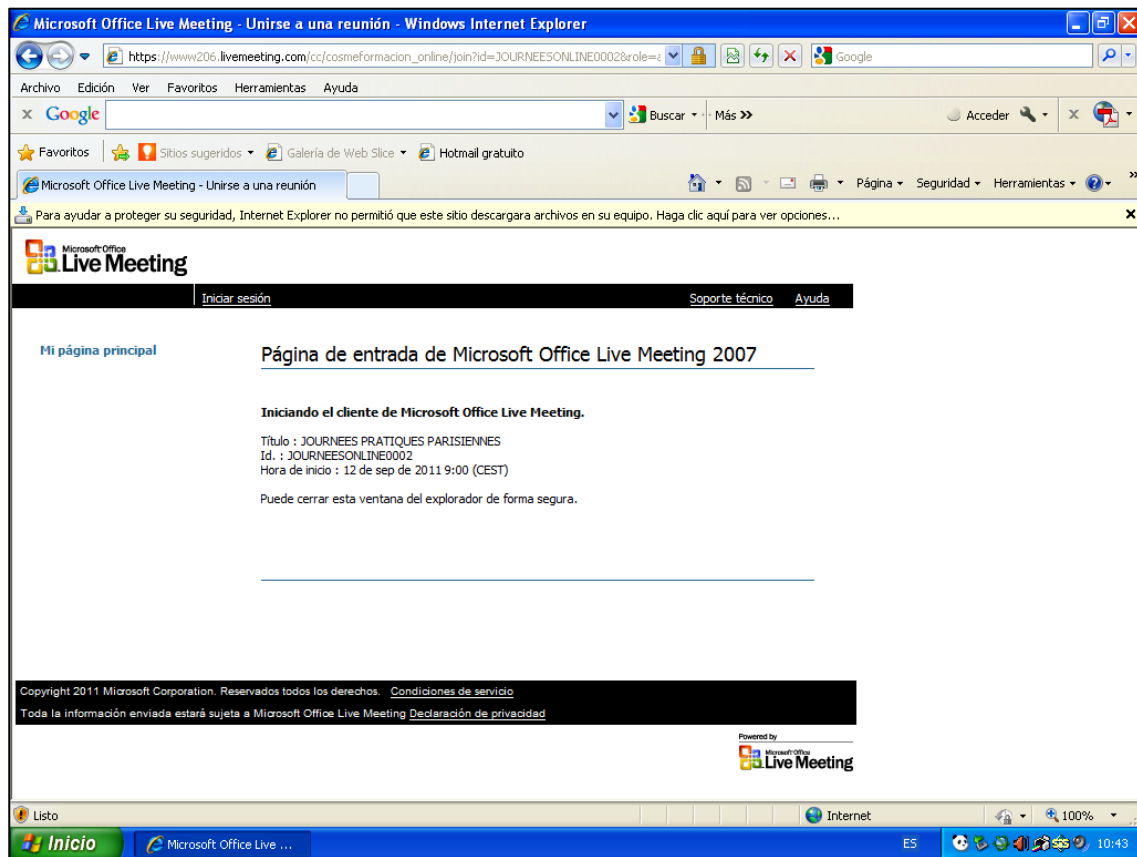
Microsoft Office Live Meeting - Unirse a una reunión - Windows Internet Explorer

https://www206.livemeeting.com/cc/cosmeformacion_online/join?id=JOURNEESONLINE0002&role=a

Google

Archivo Edición Ver Favoritos Herramientas Ayuda

Google Buscar Más » Acceder

Favoritos Sitios sugeridos Galería de Web Slice Hotmail gratuito

Microsoft Office Live Meeting - Unirse a una reunión

Página Seguridad Herramientas

Para ayudar a proteger su seguridad, Internet Explorer no permitió que este sitio descargara archivos en su equipo. Haga clic aquí para ver opciones...

Microsoft Office Live Meeting

Iniciar sesión Soporte técnico Ayuda

Mi página principal

Página de entrada de Microsoft Office Live Meeting 2007

Iniciando el cliente de Microsoft Office Live Meeting.

Título : JOURNEES PRATIQUES PARISIENNES
Id. : JOURNEESONLINE0002
Hora de inicio : 12 de sep de 2011 9:00 (CEST)

Puede cerrar esta ventana del explorador de forma segura.

Copyright 2011 Microsoft Corporation. Reservados todos los derechos. Condiciones de servicio

Toda la información enviada estará sujeta a Microsoft Office Live Meeting Declaración de privacidad

Powered by Microsoft Office Live Meeting

Listo Internet 100%

Inicio Microsoft Office Live ... ES 10:43